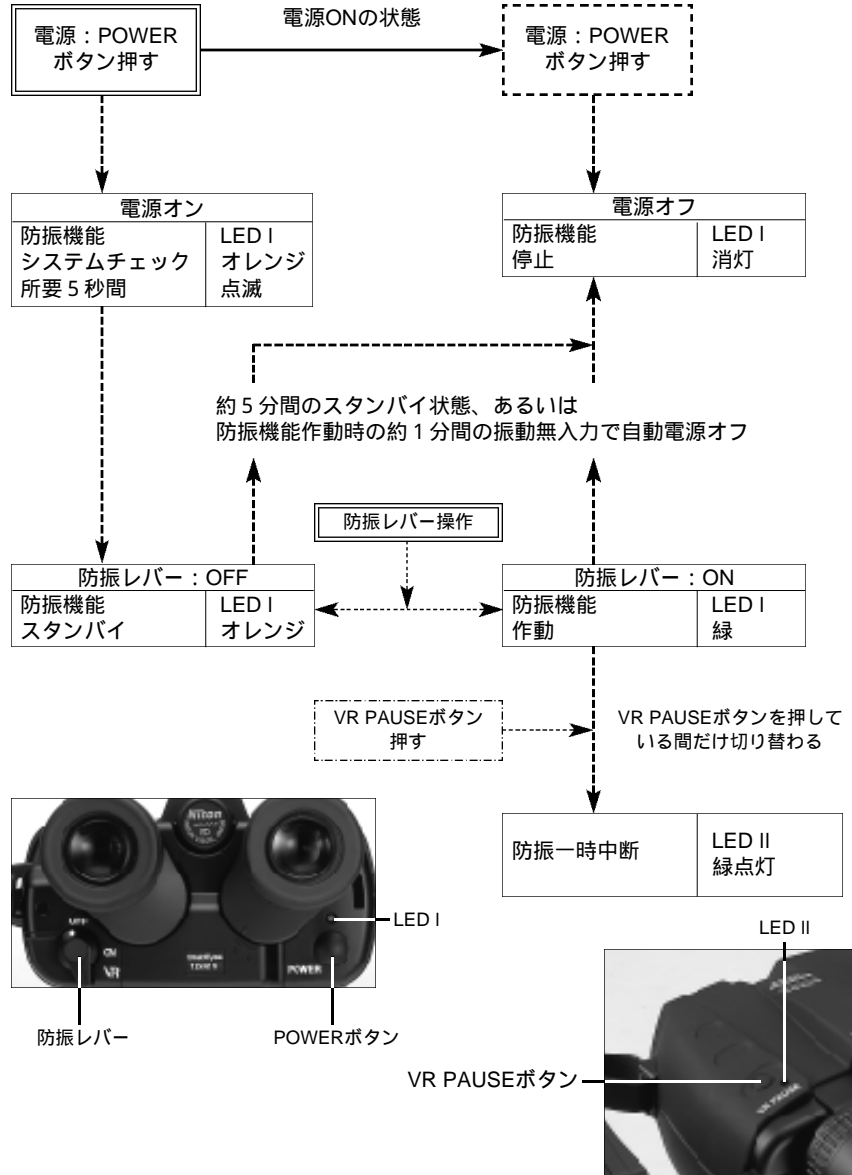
電源：POWER
ボタン押す

電源ONの状態

電源：POWER
ボタン押す

| 電源オン | |
|---|---|
| 防振機能 システムチェック 所要 5 秒間 | LED I オレンジ 点滅 |

| 電源オフ | |
|---|---|
| 防振機能 停止 | LED I 消灯 |

約 5 分間のスタンバイ状態、あるいは
防振機能作動時の約 1 分間の振動無入力で自動電源オフ

防振レバー操作

| 防振レバー：OFF | |
|---|---|
| 防振機能 スタンバイ | LED I オレンジ |

| 防振レバー：ON | |
|---|---|
| 防振機能 作動 | LED I 緑 |

VR PAUSEボタン
押す

VR PAUSEボタンを押している間だけ切り替わる

| 防振一時中断 | LED II 緑点灯 |
|---|---|

Nikon
OFF
ON
VR
POWER
LED I
防振レバー
POWERボタン
LED II
VR PAUSEボタン
VR PAUSE